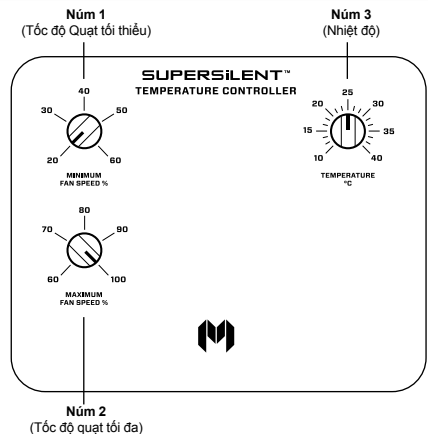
Núm 1
(Tốc độ Quạt tối thiểu)

Núm 3
(Nhiệt độ)

SUPERSILENT™
TEMPERATURE CONTROLLER

40
30 50
20 60
MINIMUM FAN SPEED %

25
20 30
15 35
10 40
TEMPERATURE °C

80
70 90
60 100
MAXIMUM FAN SPEED %

Núm 2
(Tốc độ quạt tối đa)